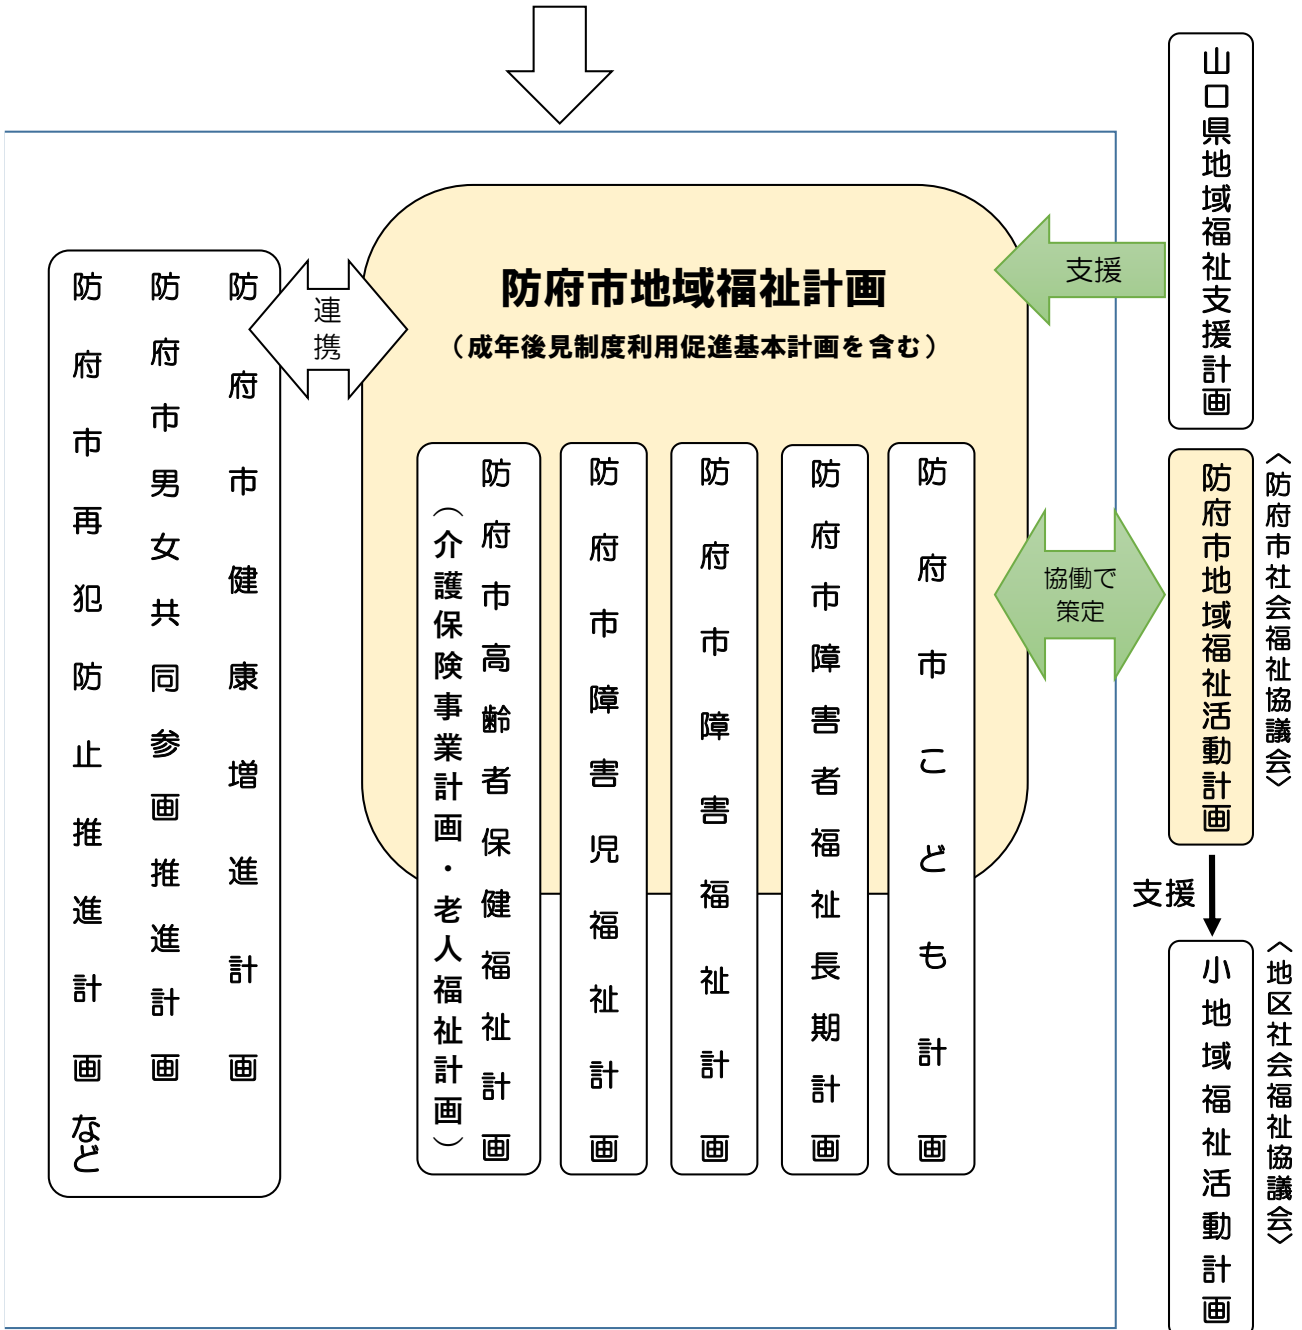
防府市健康増進計画

防府市男女共同参画推進計画

防府市再犯防止推進計画など

連携

防府市地域福祉計画

（成年後見制度利用促進基本計画を含む）

防府市高齢者保健福祉計画（介護保険事業計画・老人福祉計画）

防府市障害児福祉計画

防府市障害福祉計画

防府市障害者福祉長期計画

防府市こども計画

支援

山口県地域福祉支援計画

協働で策定

防府市地域福祉活動計画

〈防府市社会福祉協議会〉

支援

小地域福祉活動計画

〈地区社会福祉協議会〉